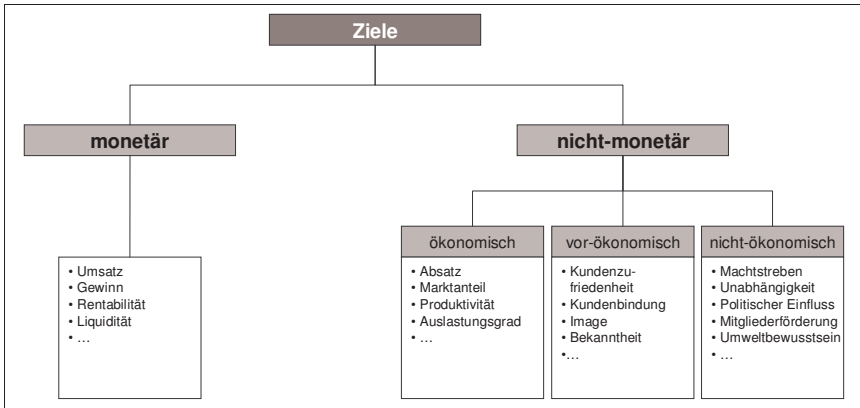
Ziele

monetär

nicht-monetär

• Umsatz
• Gewinn
• Rentabilität
• Liquidität
• …

ökonomisch

• Absatz
• Marktanteil
• Produktivität
• Auslastungsgrad
• …

vor-ökonomisch

• Kundenzufriedenheit
• Kundenbindung
• Image
• Bekanntheit
•…

nicht-ökonomisch

• Machtstreben
• Unabhängigkeit
• Politischer Einfluss
• Mitgliederförderung
• Umweltbewusstsein
• …